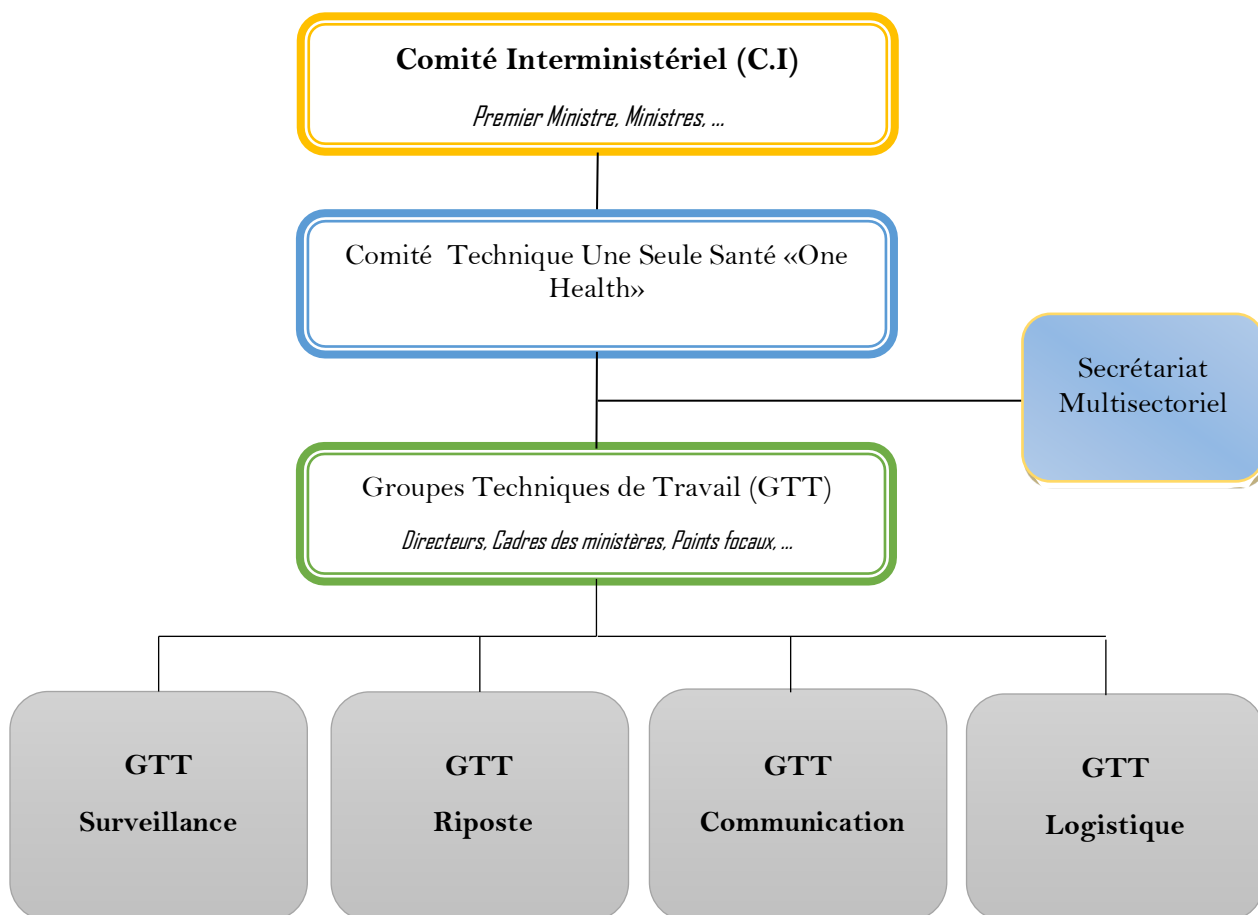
Comité Interministériel (C.I)

Premier Ministre, Ministres, ...

Comité Technique Une Seule Santé «One Health»

Secrétariat Multisectoriel

Groupes Techniques de Travail (GTT)

Directeurs, Cadres des ministères, Points focaux, ...

GTT Surveillance

GTT Riposte

GTT Communication

GTT Logistique